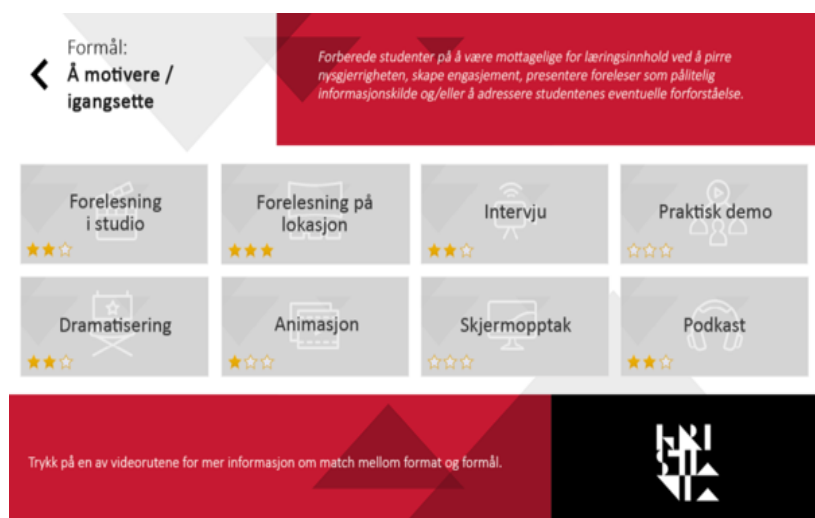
<

Formål:
Å motivere / igangsette

Forberede studenter på å være mottagelige for læringsinnhold ved å pirre nysgjerrigheten, skape engasjement, presentere foreleser som pålitelig informasjonskilde og/eller å adressere studentenes eventuelle forforståelse.

Forelesning i studio
★★☆

Forelesning på lokasjon
★★★

Intervju
★★☆

Praktisk demo
☆☆☆

Dramatisering
★★☆

Animasjon
★☆☆

Skjermopptak
☆☆☆

Podkast
★★☆

Trykk på en av videorutene for mer informasjon om match mellom format og formål.